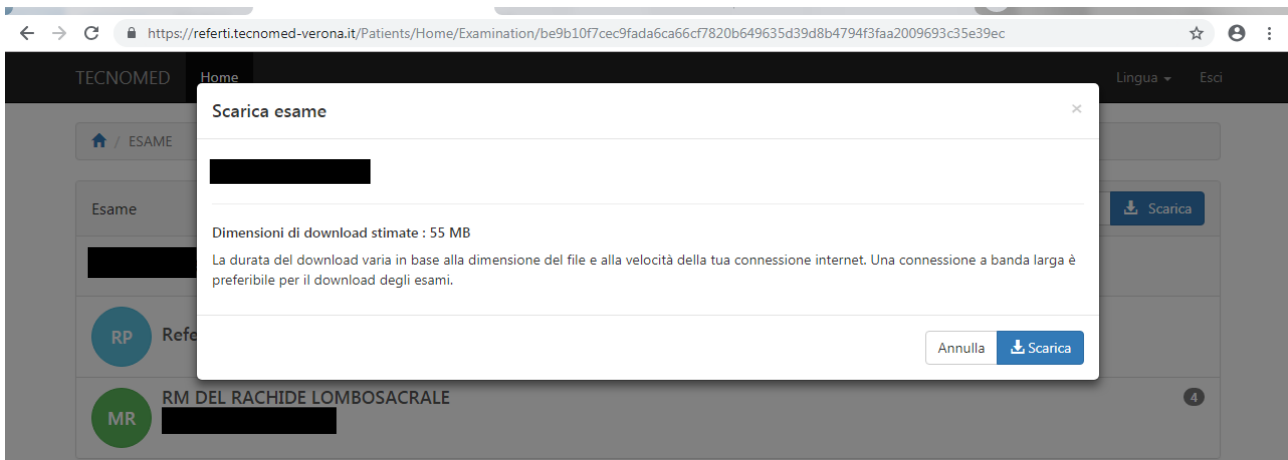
https://referti.tecnomed-verona.it/Patients/Home/Examination/be9b10f7cec9fada6ca66cf7820b649635d39d8b4794f3faa2009693c35e39ec

TECNOMED Home Lingua Esci

ESAME

Esame

Scarica

RP Refe

MR RM DEL RACHIDE LOMBOSACRALE

4

Scarica esame

×

Dimensioni di download stimate : 55 MB

La durata del download varia in base alla dimensione del file e alla velocità della tua connessione internet. Una connessione a banda larga è preferibile per il download degli esami.

Annulla Scarica